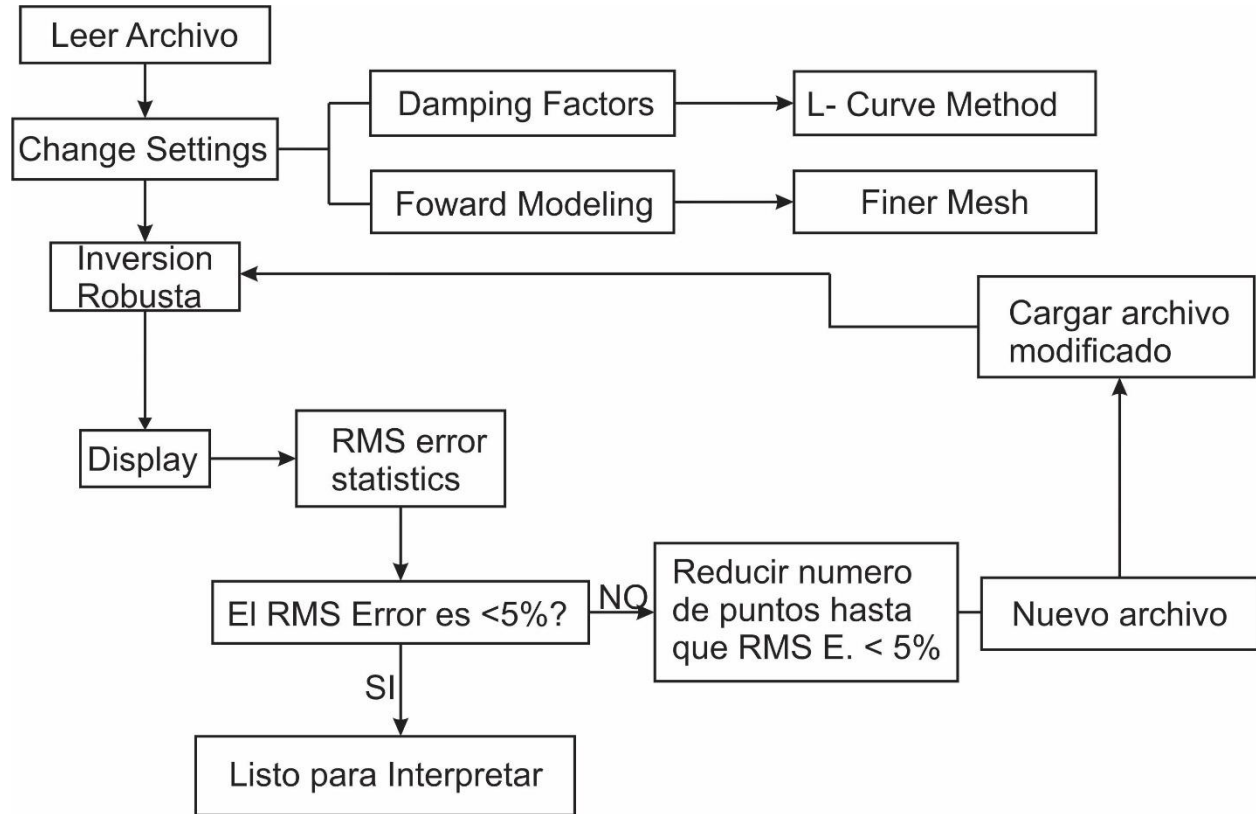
Leer Archivo

Change Settings

Damping Factors

L- Curve Method

Foward Modeling

Finer Mesh

Inversion Robusta

Cargar archivo modificado

Display

RMS error statistics

El RMS Error es <5%?

NO

Reducir numero de puntos hasta que RMS E. < 5%

Nuevo archivo

SI

Listo para Interpretar